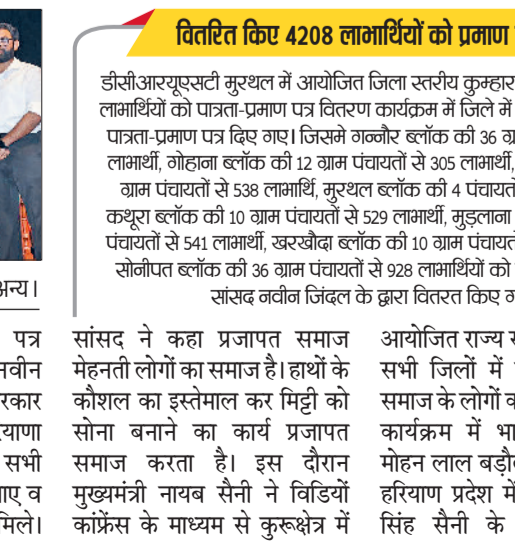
वितरित किए 4208 लाभार्थियों को प्रमाण

डीसीआरयूएसटी मुरथल में आयोजित जिला स्तरीय कुम्हार लाभार्थियों को पात्रता-प्रमाण पत्र वितरण कार्यक्रम में जिले में पात्रता-प्रमाण पत्र दिए गए। जिसमे गन्नौर ब्लॉक की 36 ग्रा लाभार्थी, गोहाना ब्लॉक की 12 ग्राम पंचायतों से 305 लाभार्थी, ग्राम पंचायतों से 538 लाभार्थि, मुरथल ब्लॉक की 4 पंचायतों कथूरा ब्लॉक की 10 ग्राम पंचायतों से 529 लाभार्थी, मुड़लाना पंचायतों से 541 लाभार्थी, खरखौदा ब्लॉक की 10 ग्राम पंचायतों सोनीपत ब्लॉक की 36 ग्राम पंचायतों से 928 लाभार्थियों को सांसद नवीन जिंदल के द्वारा वितरत किए ग

अन्य।

पत्र नवीन रकार याणा सभी ाए व मिले।

सांसद ने कहा प्रजापत समाज मेहनती लोगों का समाज है। हाथों के कौशल का इस्तेमाल कर मिट्टी को सोना बनाने का कार्य प्रजापत समाज करता है। इस दौरान मुख्यमंत्री नायब सैनी ने विडियों कांफ्रेंस के माध्यम से कुरूक्षेत्र में

आयोजित राज्य स सभी जिलों में समाज के लोगों क कार्यक्रम में भा मोहन लाल बड़ौ हरियाण प्रदेश में सिंह सैनी के